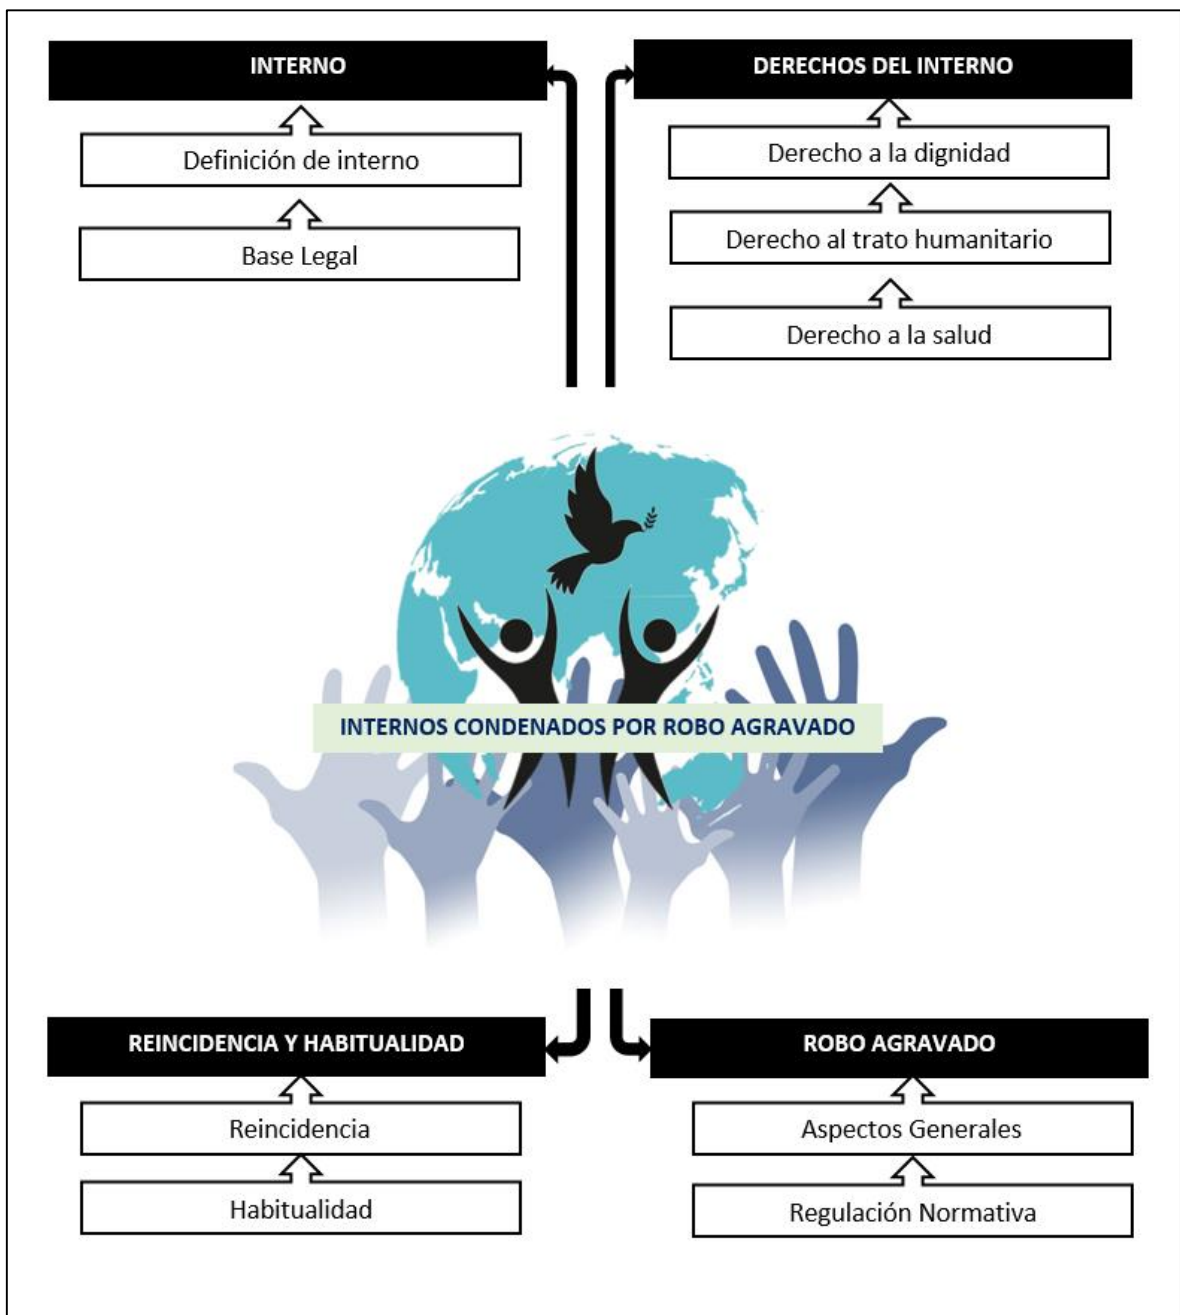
INTERNO

Definición de interno

Base Legal

DERECHOS DEL INTERNO

Derecho a la dignidad

Derecho al trato humanitario

Derecho a la salud

INTERNOS CONDENADOS POR ROBO AGRAVADO

REINCIDENCIA Y HABITUALIDAD

Reincidencia

Habitualidad

ROBO AGRAVADO

Aspectos Generales

Regulación Normativa